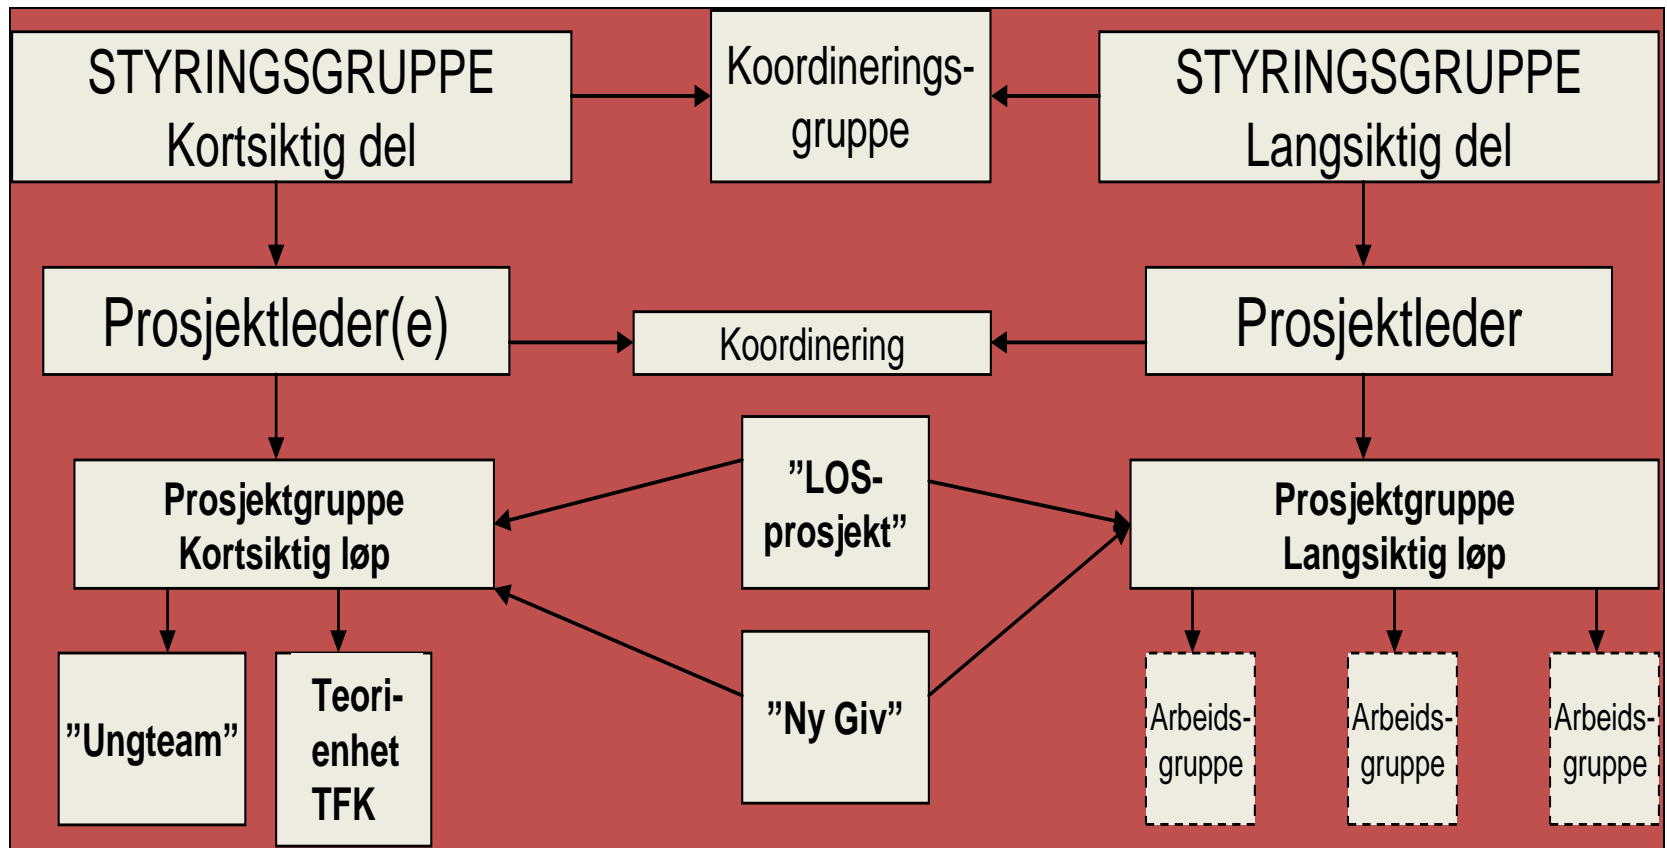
STYRINGSGRUPPE
Kortsiktig del

Koordinerings-
gruppe

STYRINGSGRUPPE
Langsiktig del

Prosjektleder(e)

Koordinering

Prosjektleder

Prosjektgruppe
Kortsiktig løp

”LOS-
prosjekt”

Prosjektgruppe
Langsiktig løp

”Ungteam”

Teori-
enhet
TFK

”Ny Giv”

Arbeids-
gruppe

Arbeids-
gruppe

Arbeids-
gruppe